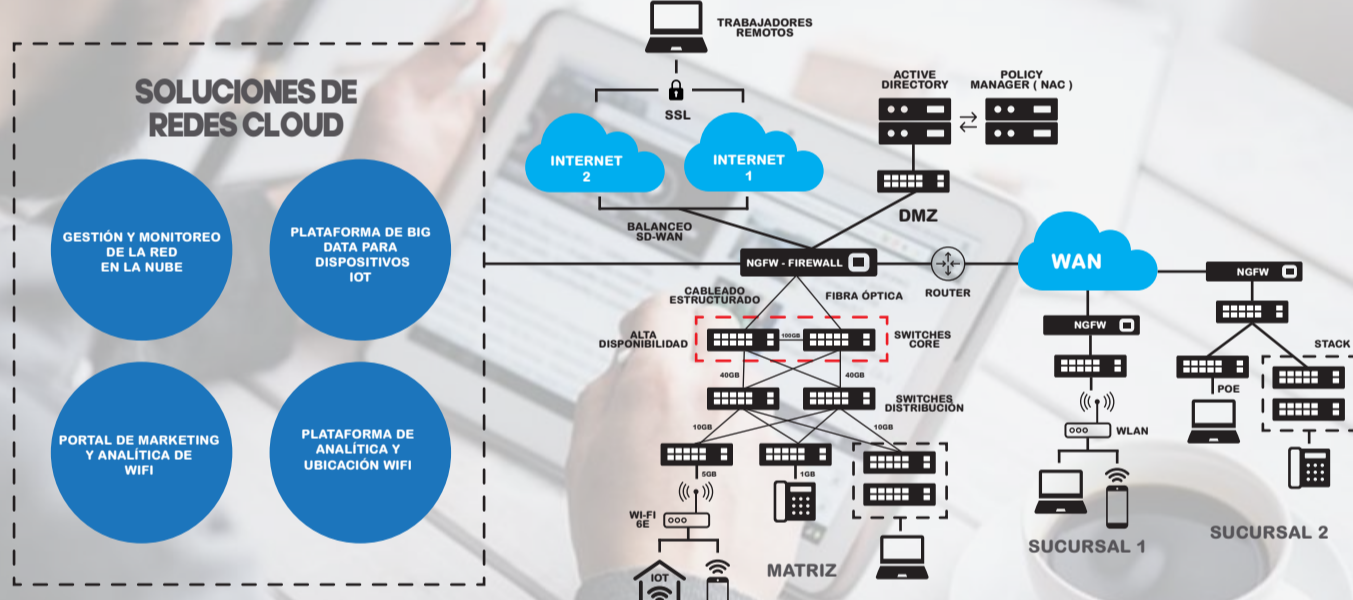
SOLUCIONES DE REDES CLOUD

GESTIÓN Y MONITOREO DE LA RED EN LA NUBE

PLATAFORMA DE BIG DATA PARA DISPOSITIVOS IOT

PORTAL DE MARKETING Y ANALÍTICA DE WIFI

PLATAFORMA DE ANALÍTICA Y UBICACIÓN WIFI

TRABAJADORES REMOTOS

SSL

INTERNET 2

INTERNET 1

BALANCEO SD-WAN

ACTIVE DIRECTORY

POLICY MANAGER ( NAC )

DMZ

NGFW - FIREWALL

ROUTER

WAN

CABLEADO ESTRUCTURADO

FIBRA ÓPTICA

ALTA DISPONIBILIDAD

100GB

SWITCHES CORE

40GB

40GB

SWITCHES DISTRIBUCION

10GB

10GB

5GB

1GB

WI-FI 6E

IOT

MATRIZ

NGFW

WLAN

SUCURSAL 1

NGFW

POE

STACK

SUCURSAL 2